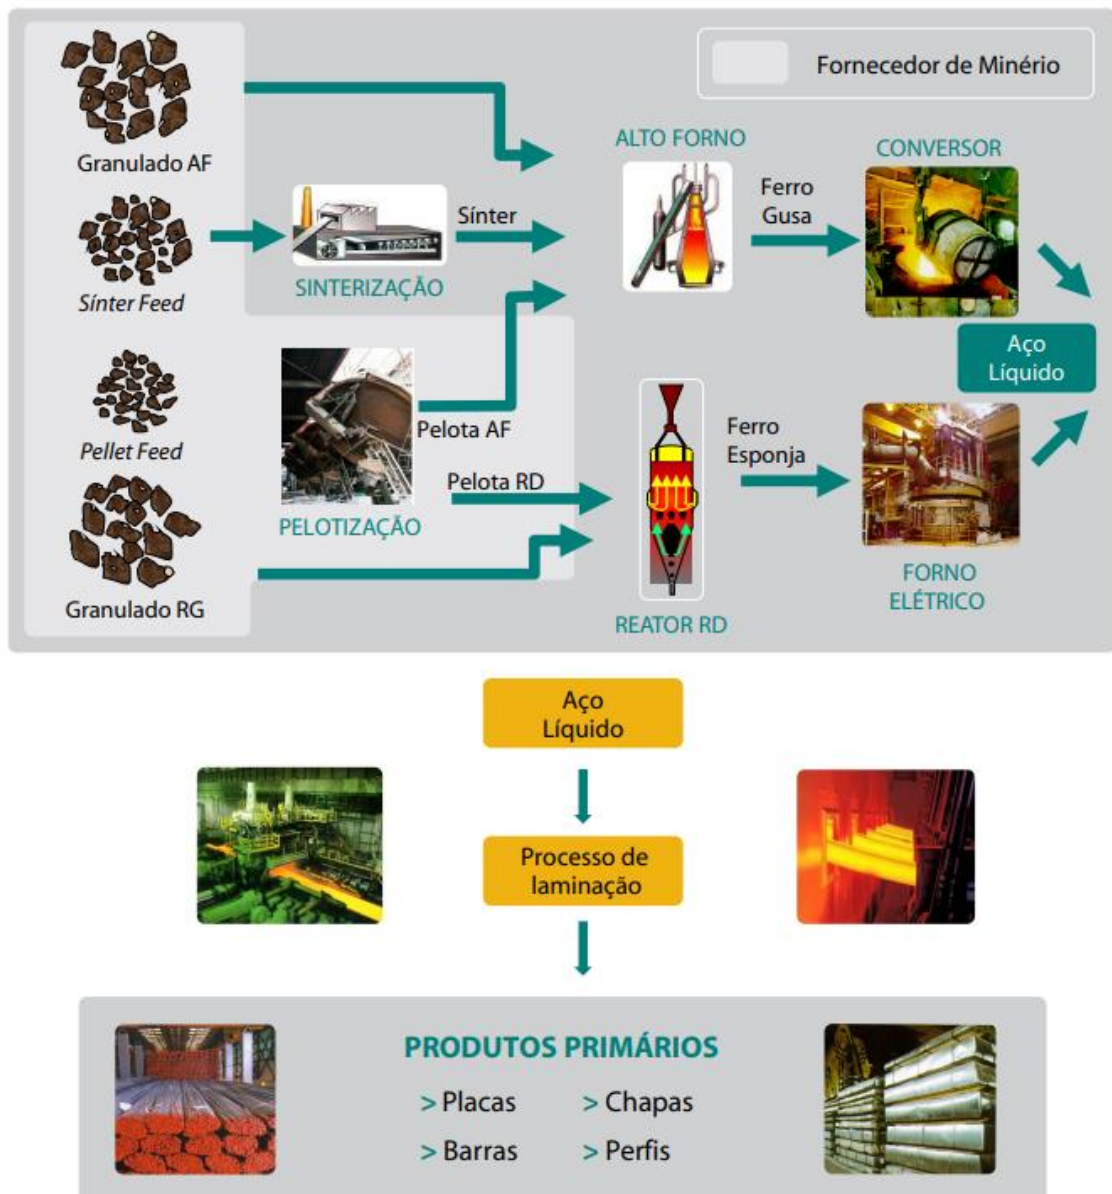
Fornecedor de Minério

Granulado AF

ALTO FORNO

CONVERSOR

Sínter Feed

Sínter

SINTERIZAÇÃO

Ferro Gusa

Aço Líquido

Pellet Feed

Pelota AF

Ferro Esponja

Pelota RD

PELOTIZAÇÃO

Granulado RG

REATOR RD

FORNO ELÉTRICO

Aço Líquido

Processo de laminação

PRODUTOS PRIMÁRIOS

> Placas
> Chapas
> Barras
> Perfis